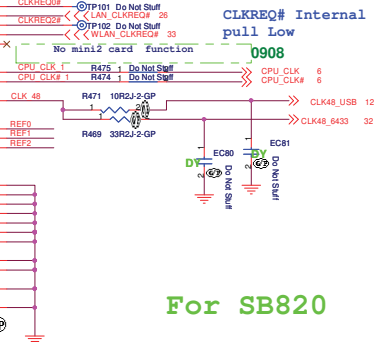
CLKREQ0#
TP101 Do Not Stuff
CLKREQ2#
LAN_CLKREQ# 26
TP102 Do Not Stuff
WLAN_CLKREQ# 33
CLKREQ# Internal pull Low
No mini2 card function
0908
CPU_CLK 1
R475 1 2 Do Not Stuff
CPU_CLK 6
CPU_CLK# 1
R474 1 2 Do Not Stuff
CPU_CLK# 6
CLK_48
R471 10R2J-2-GP
CLK48_USB 12
CLK48_6433 32
R469 33R2J-2-GP
REF0
REF1
REF2
EC80
EC81
DY
DY
Do Not Stuff
Do Not Stuff
For SB820